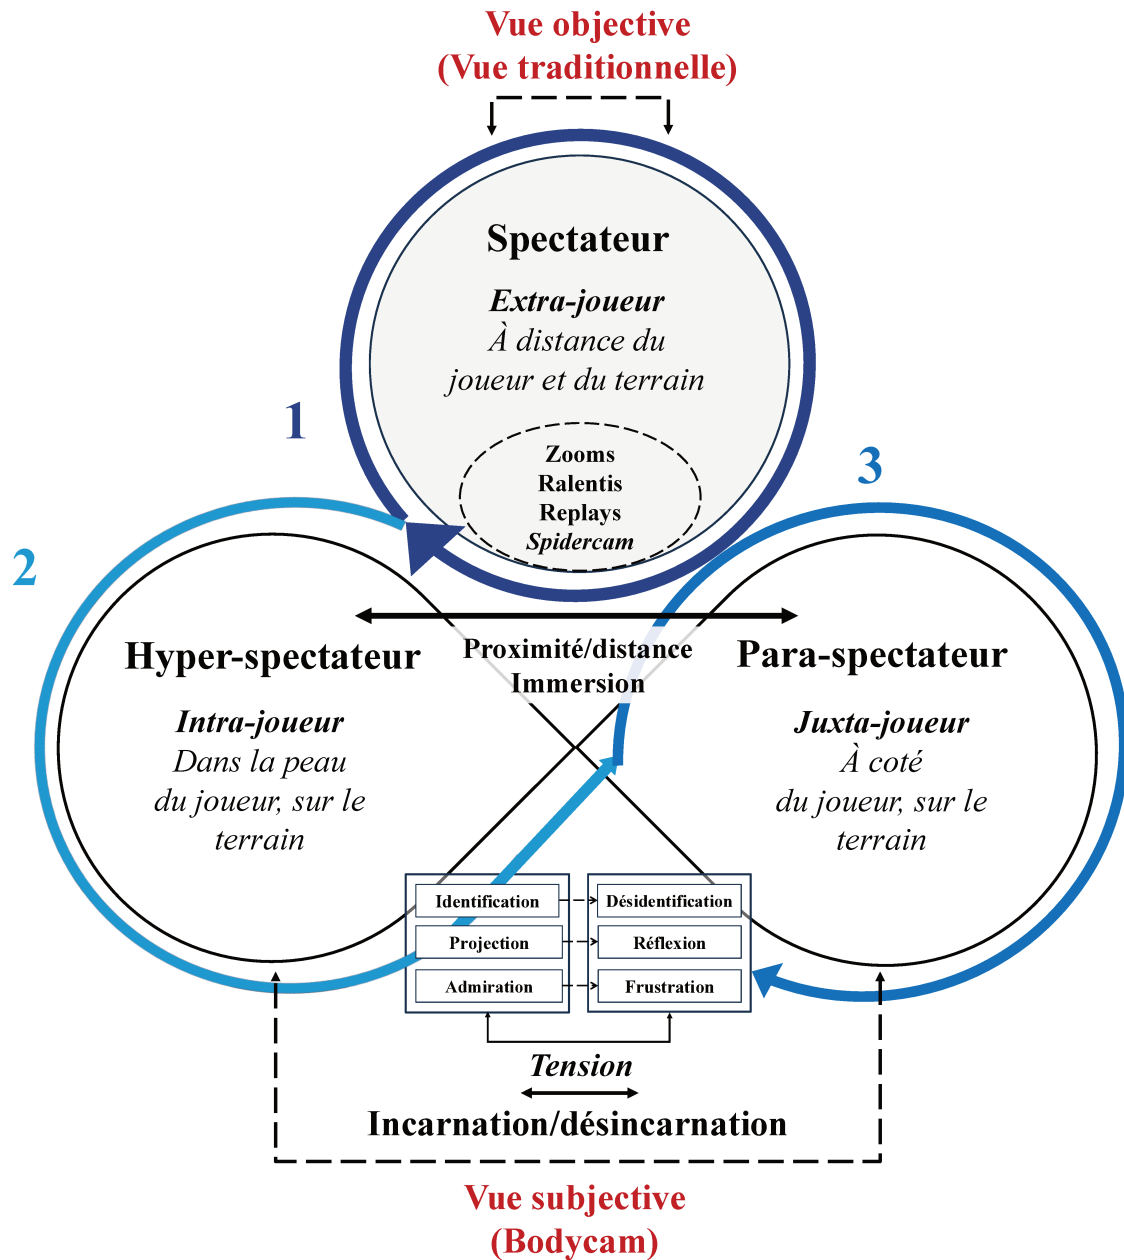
Vue objective
(Vue traditionnelle)

Spectateur

Extra-joueur
À distance du joueur et du terrain

Zooms
Ralentis
Replays
Spidercam

1

2

3

Hyper-spectateur

Intra-joueur
Dans la peau du joueur, sur le terrain

Proximité/distance
Immersion

Para-spectateur

Juxta-joueur
À coté du joueur, sur le terrain

| Identification | Désidentification |
|---|---|
| Projection | Réflexion |
| Admiration | Frustration |

Tension

Incarnation/désincarnation

Vue subjective
(Bodycam)